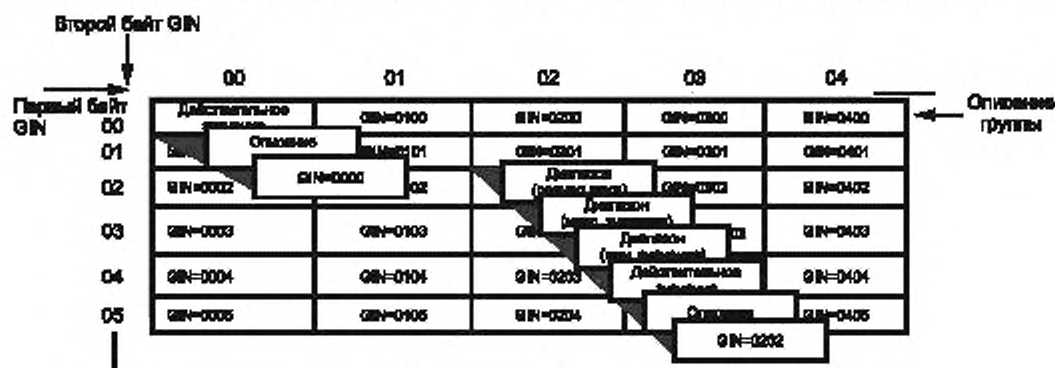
Второй байт GIN

Первый байт GIN

| | 00 | 01 | 02 | 03 | 04 |
|---|---|---|---|---|---|
| 00 | Действительное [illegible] | GIN=0100 | GIN=0200 | GIN=0300 | GIN=0400 |
| 01 | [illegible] | GIN=0101 | GIN=0201 | GIN=0301 | GIN=0401 |
| 02 | GIN=0002 | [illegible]02 | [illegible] | GIN=0302 | GIN=0402 |
| 03 | GIN=0003 | GIN=0103 | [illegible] | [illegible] | GIN=0403 |
| 04 | GIN=0004 | GIN=0104 | GIN=0203 | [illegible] | GIN=0404 |
| 05 | GIN=0005 | GIN=0105 | GIN=0204 | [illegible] | GIN=0405 |

Описание группы

Описание

GIN=0000

Диапазон (размер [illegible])

Диапазон ([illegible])

Диапазон ([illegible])

Действительное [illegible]

Описание

GIN=0202